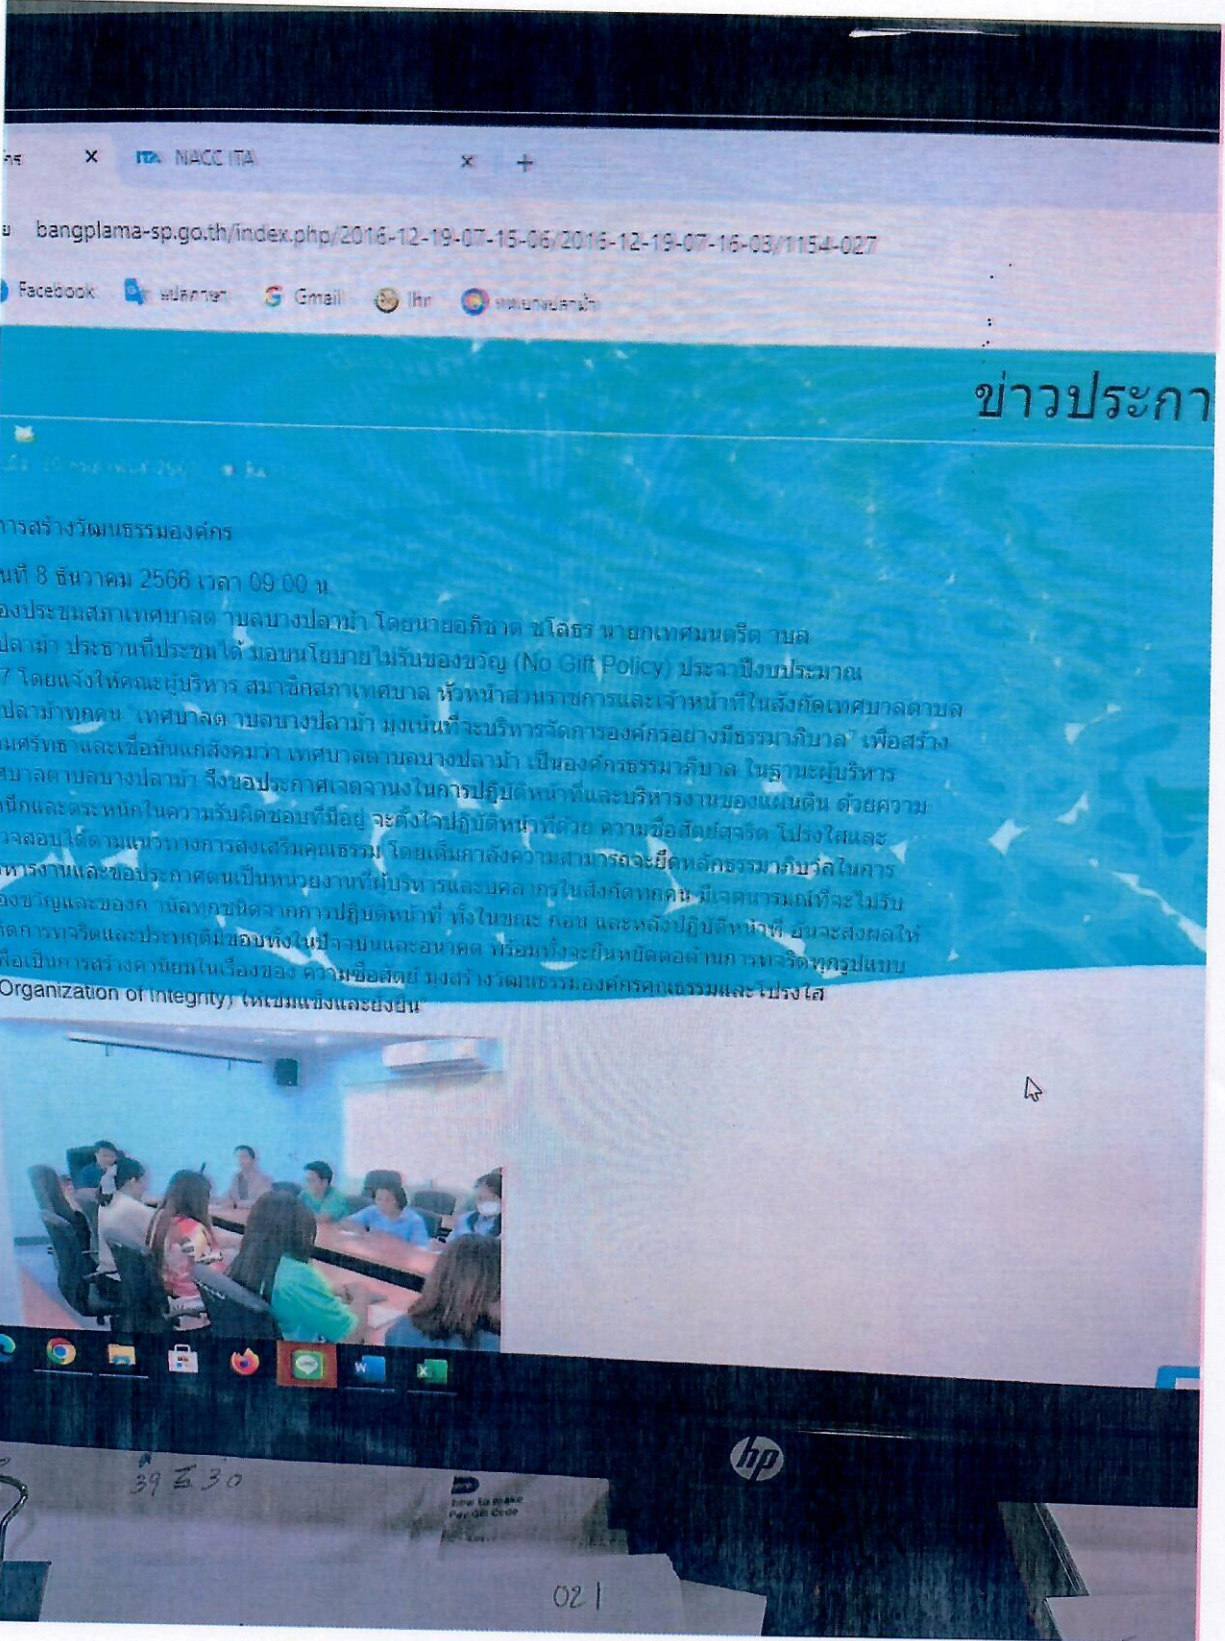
กร × NACC ITA × +

bangplama-sp.go.th/index.php/2016-12-19-07-15-06/2016-12-19-07-16-03/1154-027

Facebook แปลภาษา Gmail lhr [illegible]

ข่าวประกา

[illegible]

การสร้างวัฒนธรรมองค์กร

วันที่ 8 ธันวาคม 2566 เวลา 09.00 น.

ห้องประชุมสภาเทศบาลตำบลบางปลาม้า โดยนายอภิชาต ชโลธร นายกเทศมนตรีตำบลบางปลาม้า ประธานที่ประชุมได้ มอบนโยบายไม่รับของขวัญ (No Gift Policy) ประจำปีงบประมาณ 2567 โดยแจ้งให้คณะผู้บริหาร สมาชิกสภาเทศบาล หัวหน้าส่วนราชการและเจ้าหน้าที่ในสังกัดเทศบาลตำบลบางปลาม้าทุกคน "เทศบาลตำบลบางปลาม้า มุ่งเน้นที่จะบริหารจัดการองค์กรอย่างมีธรรมาภิบาล" เพื่อสร้างความศรัทธาและเชื่อมั่นแก่สังคมว่า เทศบาลตำบลบางปลาม้า เป็นองค์กรธรรมาภิบาล ในฐานะผู้บริหารเทศบาลตำบลบางปลาม้า จึงขอประกาศเจตจำนงในการปฏิบัติหน้าที่และบริหารงานของแผ่นดิน ด้วยความสำนึกและตระหนักในความรับผิดชอบที่มีอยู่ จะตั้งใจปฏิบัติหน้าที่ด้วย ความซื่อสัตย์สุจริต โปร่งใสและตรวจสอบได้ตามแนวทางการส่งเสริมคุณธรรม โดยเต็มกำลังความสามารถจะยึดหลักธรรมาภิบาลในการบริหารงานและขอประกาศตนเป็นหน่วยงานที่ผู้บริหารและบุคลากรในสังกัดทุกคน มีเจตนารมณ์ที่จะไม่รับของขวัญและของกำนัลทุกชนิดจากการปฏิบัติหน้าที่ ทั้งในขณะ ก่อน และหลังปฏิบัติหน้าที่ อันจะส่งผลให้เกิดการทุจริตและประพฤติมิชอบทั้งในปัจจุบันและอนาคต พร้อมทั้งจะยืนหยัดต่อต้านการทุจริตทุกรูปแบบ เพื่อเป็นการสร้างค่านิยมในเรื่องของ ความซื่อสัตย์ มุ่งสร้างวัฒนธรรมองค์กรคุณธรรมและโปร่งใส (Organization of Integrity) ให้เข้มแข็งและยั่งยืน"

hp

39 ฮ 30

021